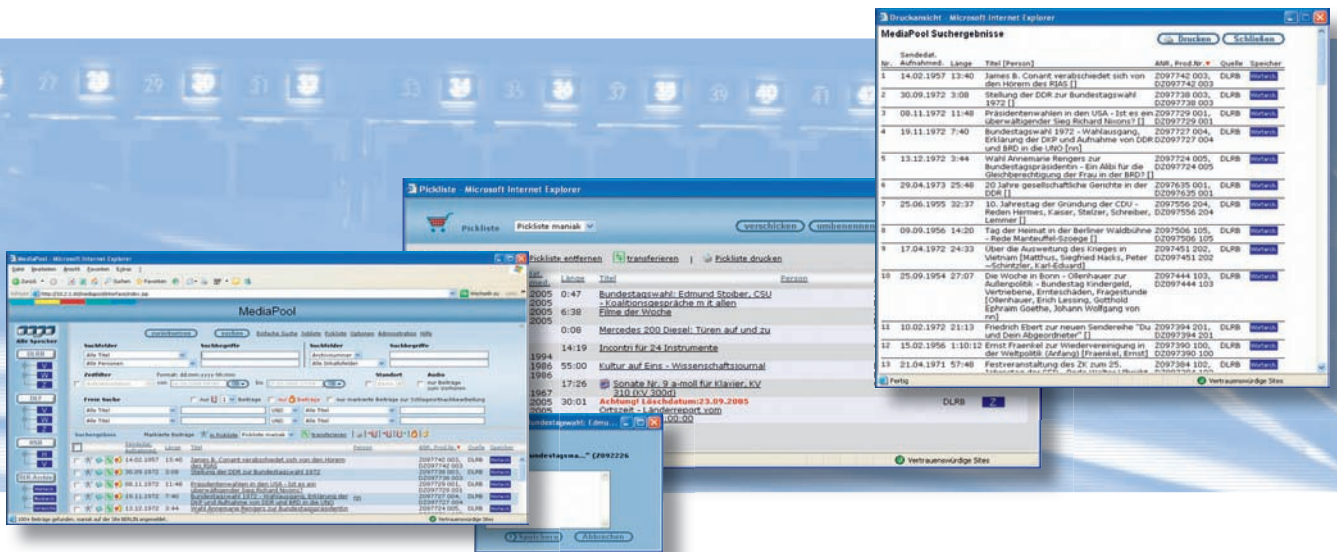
Druckansicht - Microsoft Internet Explorer

MediaPool Suchergebnisse

Drucken Schließen

| Nr. | Sendedat. Aufnahmed. | Länge | Titel [Person] | ANR, Prod.Nr. | Quelle | Speicher |
|---|---|---|---|---|---|---|
| 1 | 14.02.1957 | 13:40 | James B. Conant verabschiedet sich von den Hörern des RIAS [] | Z097742 003, DZ097742 003 | DLRB | Wortarch |
| 2 | 30.09.1972 | 3:08 | Stellung der DDR zur Bundestagswahl 1972 [] | Z097738 003, DZ097738 003 | DLRB | Wortarch |
| 3 | 08.11.1972 | 11:48 | Präsidentenwahlen in den USA - Ist es ein überwältigender Sieg Richard Nixons? [] | Z097729 001, DZ097729 001 | DLRB | Wortarch |
| 4 | 19.11.1972 | 7:40 | Bundestagswahl 1972 - Wahlausgang, Erklärung der DKP und Aufnahme von DDR und BRD in die UNO [nn] | Z097727 004, DZ097727 004 | DLRB | Wortarch |
| 5 | 13.12.1972 | 3:44 | Wahl Annemarie Rengers zur Bundestagspräsidentin - Ein Alibi für die Gleichberechtigung der Frau in der BRD? [] | Z097724 005, DZ097724 005 | DLRB | Wortarch |
| 6 | 29.04.1973 | 25:48 | 20 Jahre gesellschaftliche Gerichte in der DDR [] | Z097635 001, DZ097635 001 | DLRB | Wortarch |
| 7 | 25.06.1955 | 32:37 | 10. Jahrestag der Gründung der CDU - Reden Hermes, Kaiser, Stelzer, Schreiber, Lemmer [] | Z097556 204, DZ097556 204 | DLRB | Wortarch |
| 8 | 09.09.1956 | 14:20 | Tag der Heimat in der Berliner Waldbühne - Rede Manteuffel-Szoege [] | Z097506 105, DZ097506 105 | DLRB | Wortarch |
| 9 | 17.04.1972 | 24:33 | Über die Ausweitung des Krieges in Vietnam [Matthus, Siegfried Hacks, Peter -Schnitzler, Karl-Eduard] | Z097451 202, DZ097451 202 | DLRB | Wortarch |
| 10 | 25.09.1954 | 27:07 | Die Woche in Bonn - Ollenhauer zur Außenpolitik - Bundestag Kindergeld, Vertriebene, Ernteschäden, Fragestunde [Ollenhauer, Erich Lessing, Gotthold Ephraim Goethe, Johann Wolfgang von nn] | Z097444 103, DZ097444 103 | DLRB | Wortarch |
| 11 | 10.02.1972 | 21:13 | Friedrich Ebert zur neuen Senderreihe "Du und Dein Abgeordneter" [] | Z097394 201, DZ097394 201 | DLRB | Wortarch |
| 12 | 15.02.1956 | 1:10:12 | Ernst Fraenkel zur Wiedervereinigung in der Weltpolitik (Anfang) [Fraenkel, Ernst] | Z097390 100, DZ097390 100 | DLRB | Wortarch |
| 13 | 21.04.1971 | 57:48 | Festveranstaltung des ZK zum 25. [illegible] | Z097384 102, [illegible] | DLRB | Wortarch |

Fertig
Vertrauenswürdige Sites

Pickliste - Microsoft Internet Explorer

Pickliste
Pickliste maniak
verschicken
umbenennen
Pickliste entfernen
transferieren
Pickliste drucken

| Sendedat. | Länge | Titel | Person |
|---|---|---|---|
| 2005 | 0:47 | Bundestagswahl: Edmund Stoiber, CSU - Koalitionsgespräche m it allen | |
| 2005 | 6:38 | Filme der Woche | |
| 2005 | 0:08 | Mercedes 200 Diesel: Türen auf und zu | |
| 1994 | 14:19 | Incontri für 24 Instrumente | |
| 1986 | 55:00 | Kultur auf Eins - Wissenschaftsjournal | |
| 1967 | 17:26 | Sonate Nr. 9 a-moll für Klavier, KV 310 (KV 300d) | |
| 2005 | 30:01 | Achtung! Löschdatum:23.09.2005 Ortszeit - Länderreport vom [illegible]00:00 | |

DLRB

Vertrauenswürdige Sites

undestagswahl: Edmu...
undestagsma..." (Z092226
Speichern
Abbrechen

MediaPool - Microsoft Internet Explorer
Datei Bearbeiten Ansicht Favoriten Extras ?
Zurück Suchen Favoriten
Adresse http://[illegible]
Wechseln zu Links

MediaPool
Alle Speicher
DLRB
DLF
RSB
Wortarch
Suchfelder
Suchbegriffe
Alle Titel
Alle Personen
Zeitfilter
Format: dd.mm.yyyy hh:mm
von bis
Standort
Audio
Freie Suche
Alle Titel
UND
Suchergebnis
Markierte Beiträge
in Pickliste
Pickliste maniak
transferieren

| Sendedat. Aufnahmed. | Länge | Titel | Person | ANR, Prod.Nr. | Quelle | Speicher |
|---|---|---|---|---|---|---|
| 14.02.1957 | 13:40 | James B. Conant verabschiedet sich von den Hörern des RIAS | | Z097742 003, DZ097742 003 | DLRB | Wortarch |
| 30.09.1972 | 3:08 | Stellung der DDR zur Bundestagswahl 1972 | | Z097738 003, DZ097738 003 | DLRB | Wortarch |
| 08.11.1972 | 11:48 | Präsidentenwahlen in den USA - Ist es ein überwältigender Sieg Richard Nixons? | | Z097729 001, DZ097729 001 | DLRB | Wortarch |
| 19.11.1972 | 7:40 | Bundestagswahl 1972 - Wahlausgang, Erklärung der DKP und Aufnahme von DDR und BRD in die UNO | nn | Z097727 004, DZ097727 004 | DLRB | Wortarch |
| 13.12.1972 | 3:44 | Wahl Annemarie Rengers zur Bundestagspräsidentin | | Z097724 005, | DLRB | Wortarch |

Vertrauenswürdige Sites